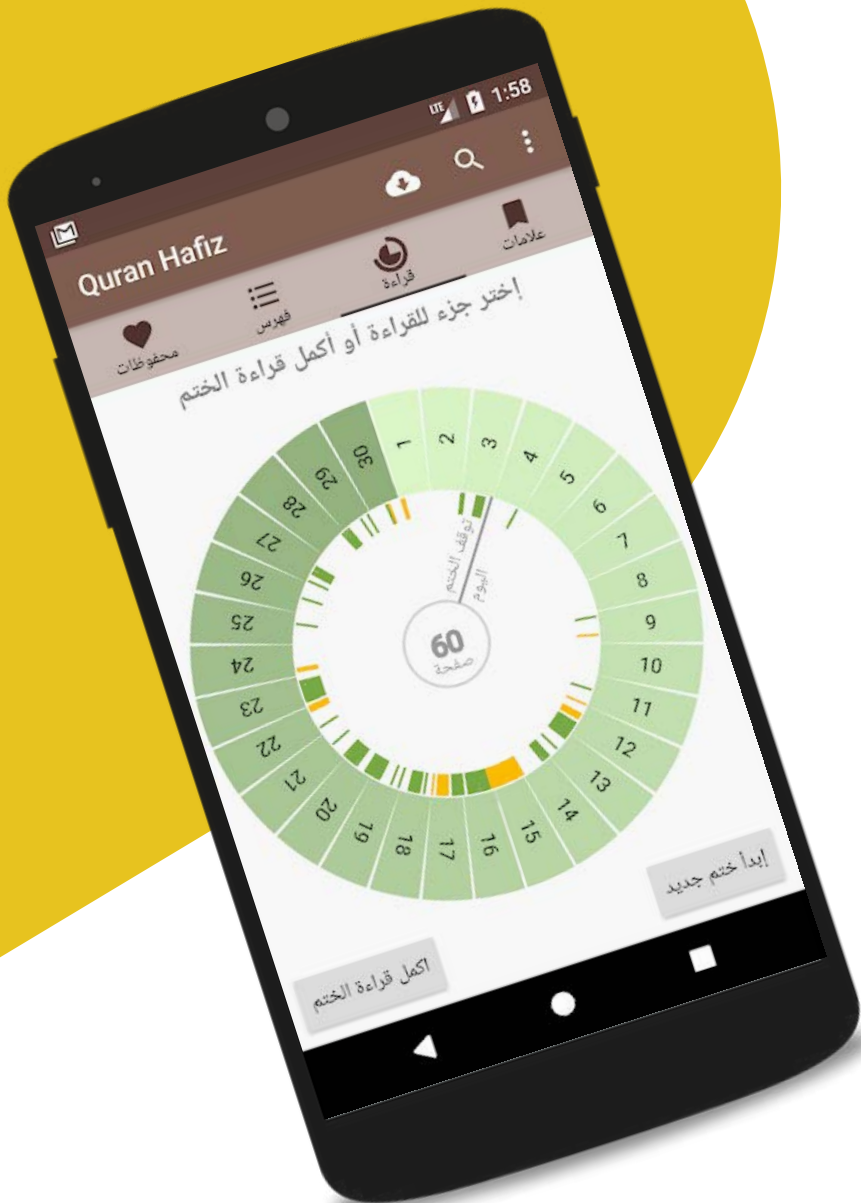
LTE 1:58

Quran Hafiz

علامات

قراءة

فهرس

محفوظات

إختر جزء للقراءة أو أكمل قراءة الختم

1 2 3 4 5 6 7 8 9 10 11 12 13 14 15 16 17 18 19 20 21 22 23 24 25 26 27 28 29 30

توقف الختم

اليوم

60
صفحة

إبدأ ختم جديد

اكمل قراءة الختم